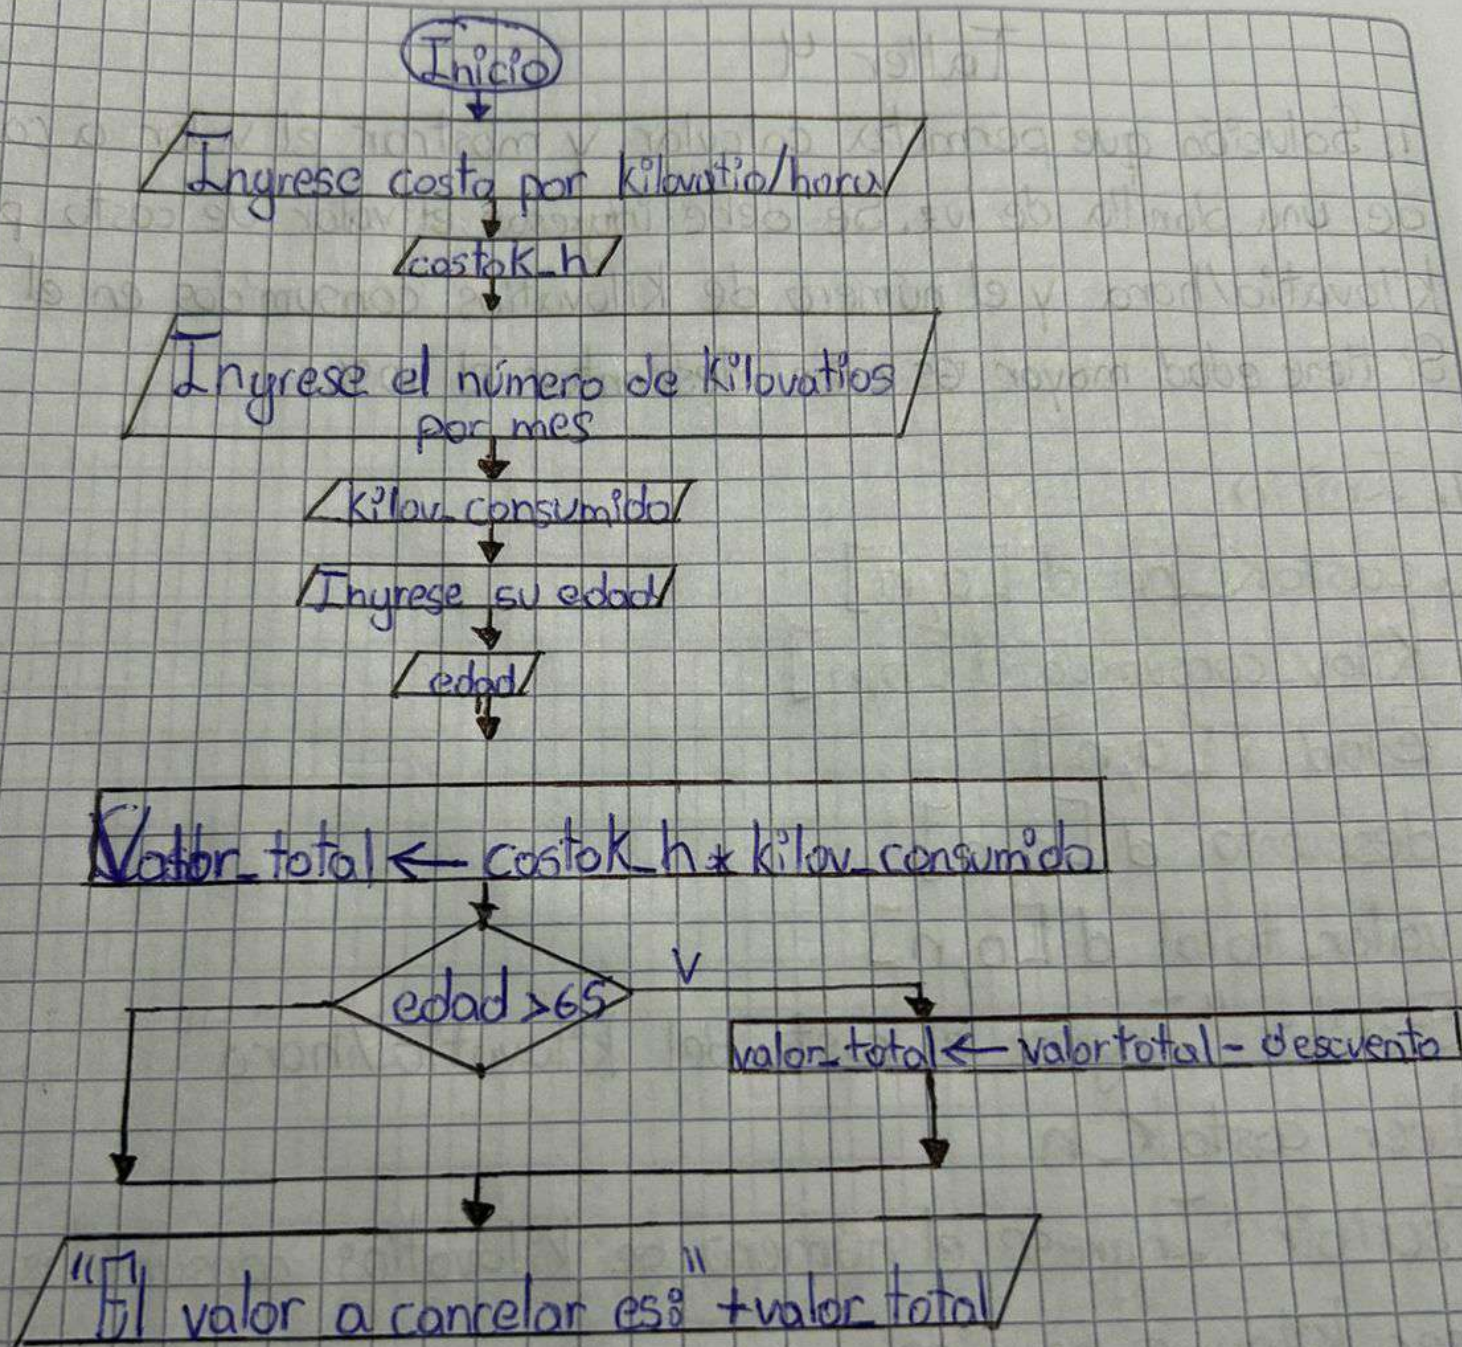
Inicio

Ingrese costo por kilovatio/hora

costo_k_h

Ingrese el número de kilovatios por mes

kilov_consumido

Ingrese su edad

edad

Valor_total ← costo_k_h * kilov_consumido

edad > 65

V

valor_total ← valortotal - descuento

"El valor a cancelar es:" + valor_total